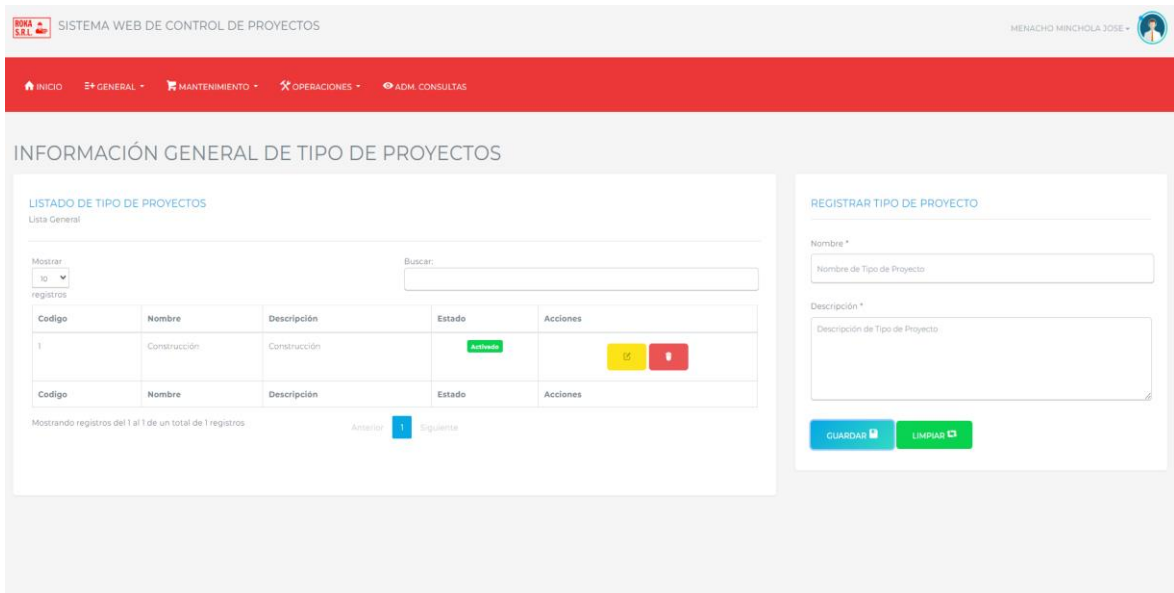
ROKA S.R.L. SISTEMA WEB DE CONTROL DE PROYECTOS

MENACHO MINCHOLA JOSE

INICIO GENERAL MANTENIMIENTO OPERACIONES ADM. CONSULTAS

INFORMACIÓN GENERAL DE TIPO DE PROYECTOS

LISTADO DE TIPO DE PROYECTOS
Lista General

Mostrar 10 registros

Buscar:

| Codigo | Nombre | Descripción | Estado | Acciones |
|---|---|---|---|---|
| 1 | Construcción | Construcción | Activado | |
| Codigo | Nombre | Descripción | Estado | Acciones |

Mostrando registros del 1 al 1 de un total de 1 registros

Anterior 1 Siguiente

REGISTRAR TIPO DE PROYECTO

Nombre *

Nombre de Tipo de Proyecto

Descripción *

Descripción de Tipo de Proyecto

GUARDAR LIMPIAR